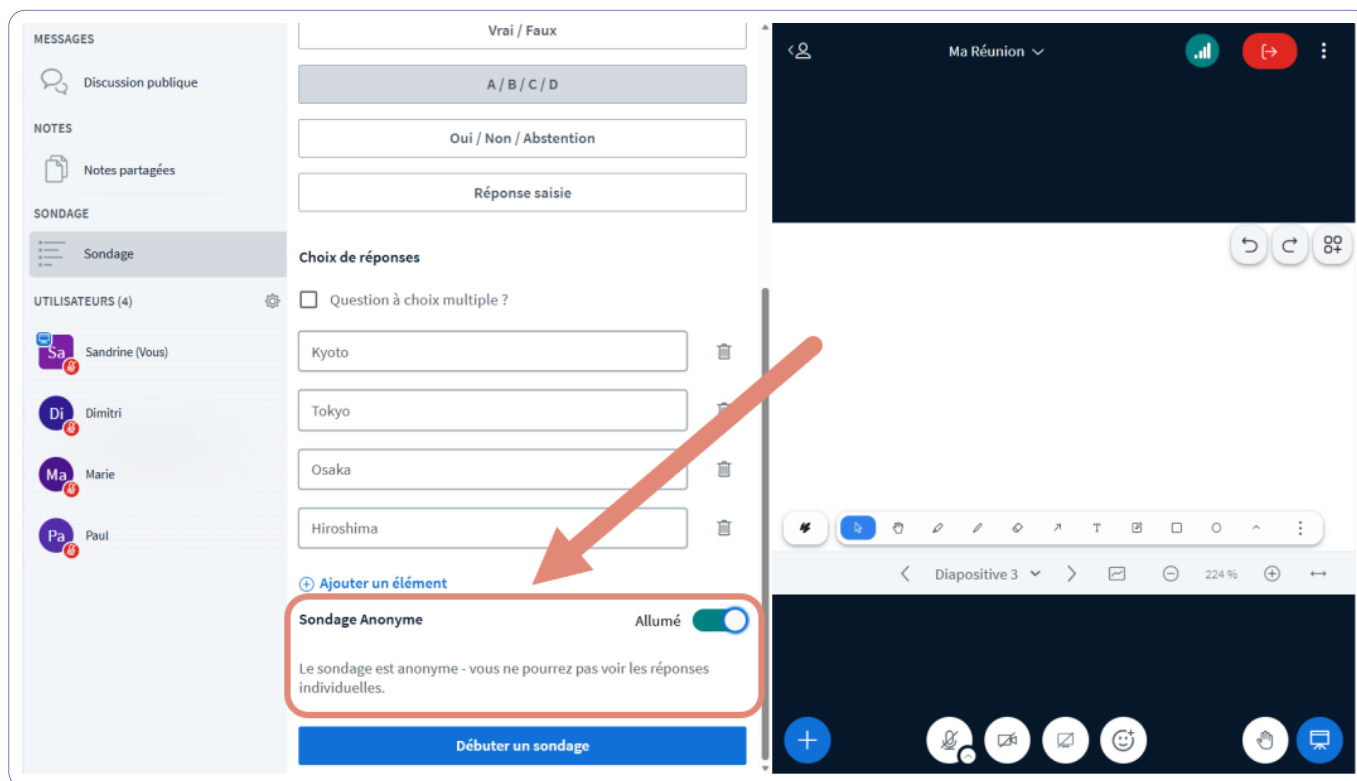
MESSAGES

Discussion publique

NOTES

Notes partagées

SONDAGE

Sondage

UTILISATEURS (4)

Sa Sandrine (Vous)

Di Dimitri

Ma Marie

Pa Paul

Vrai / Faux

A / B / C / D

Oui / Non / Abstention

Réponse saisie

Choix de réponses

Question à choix multiple ?

Kyoto

Tokyo

Osaka

Hiroshima

Ajouter un élément

Sondage Anonyme

Allumé

Le sondage est anonyme - vous ne pourrez pas voir les réponses individuelles.

Débuter un sondage

Ma Réunion

Diapositive 3

224 %